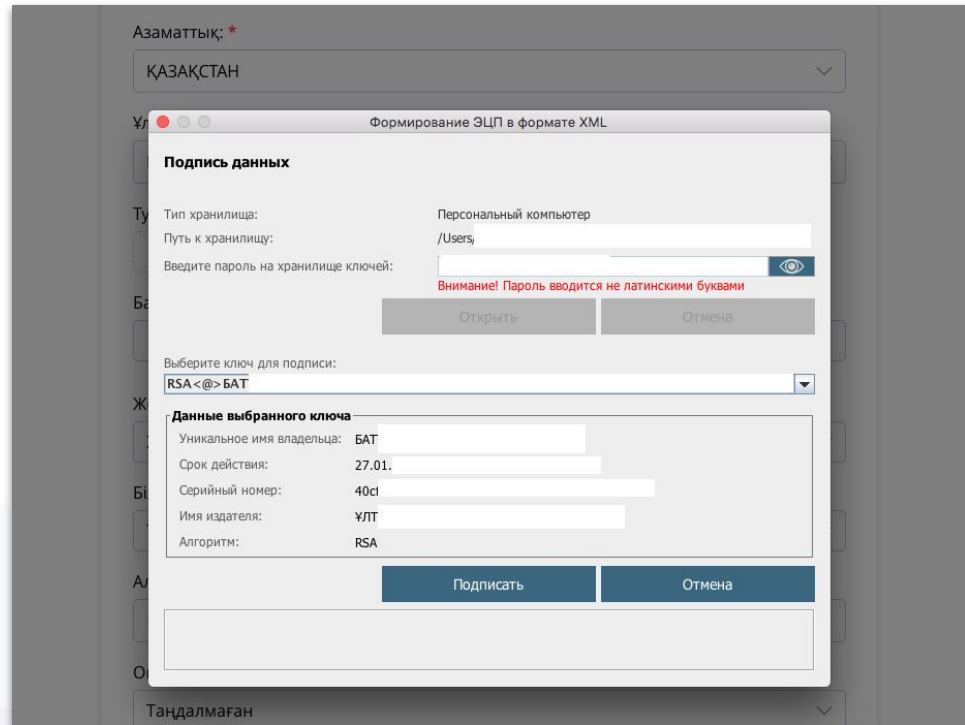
Азаматтық: *

ҚАЗАҚСТАН

Формирование ЭЦП в формате XML

Подпись данных

Тип хранилища: Персональный компьютер

Путь к хранилищу: /Users/

Введите пароль на хранилище ключей:

Внимание! Пароль вводится не латинскими буквами

Открыть

Отмена

Выберите ключ для подписи:

RSA<@>БАТ

Данные выбранного ключа

Уникальное имя владельца: БАТ

Срок действия: 27.01.

Серийный номер: 40c

Имя издателя: ҰЛТ

Алгоритм: RSA

Подписать

Отмена

Таңдалмаған